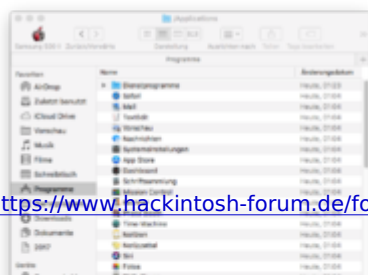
/Applications

Samsung SSD 8 Schreibtisch

Darstellung Ausrichten nach Teilen Tags hinzufügen

Programme

Favoriten

AirDrop

Zuletzt benutzt

iCloud Drive

Vorschau

Musik

Filme

Schreibtisch

Programme

Downloads

Dokumente

2017

Geräte

Name

Änderungsdatum

Dienstprogramme

Safari

Mail

TextEdit

Vorschau

Nachrichten

Systemeinstellungen

App Store

Dashboard

Schriftsammlung

Mission Control

Time Machine

Notizen

Notizzettel

Siri

Fotos

Heute, 01:03

Heute, 01:04

Heute, 01:04

Heute, 01:04

Heute, 01:04

Heute, 01:04

Heute, 01:04

Heute, 01:04

Heute, 01:04

Heute, 01:04

Heute, 01:04

Heute, 01:04

Heute, 01:04

Heute, 01:04

Heute, 01:04

Heute, 01:04

https://www.hackintosh-forum.de/fo